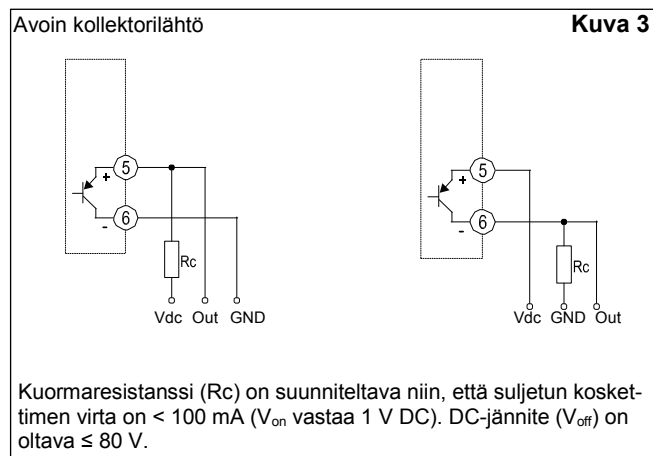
Avoin kollektorilähtö

Kuva 3

+
5
-
6
Rc
Vdc Out GND

+
5
-
6
Rc
Vdc GND Out

Kuormaresistanssi (Rc) on suunniteltava niin, että suljetun koskettimen virta on < 100 mA ($V_{on}$ vastaa 1 V DC). DC-jännite ($V_{off}$) on oltava ≤ 80 V.